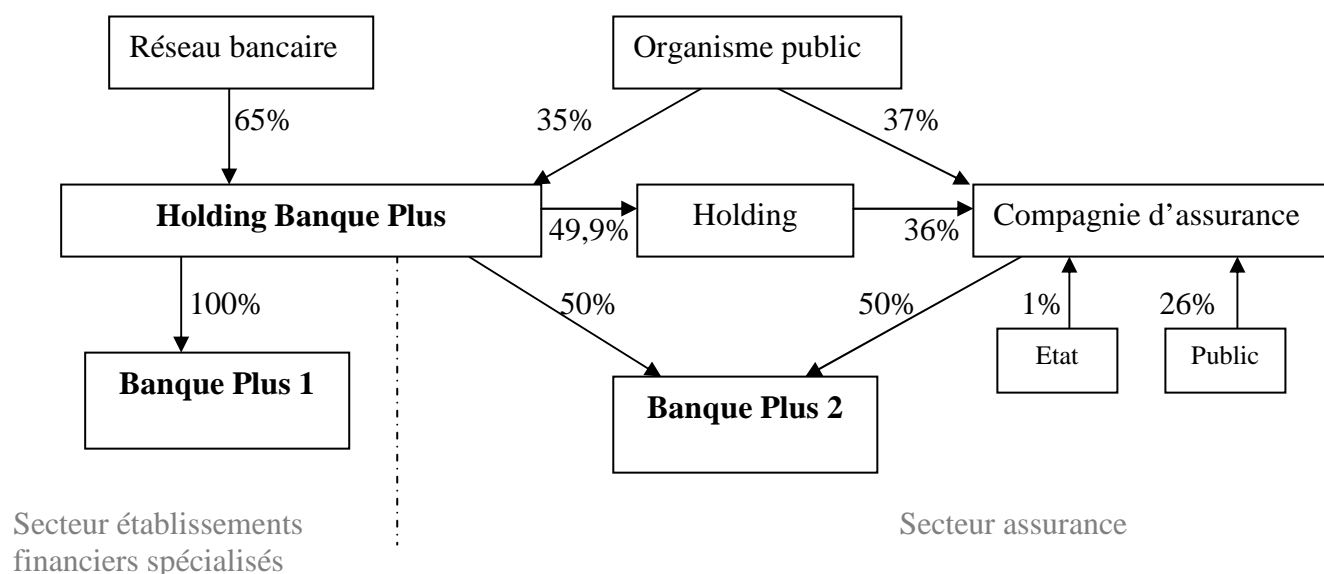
Réseau bancaire

Organisme public

65%

35%

37%

Holding Banque Plus

49,9%

Holding

36%

Compagnie d'assurance

100%

50%

50%

1%

26%

Etat

Public

Banque Plus 1

Banque Plus 2

Secteur établissements financiers spécialisés

Secteur assurance